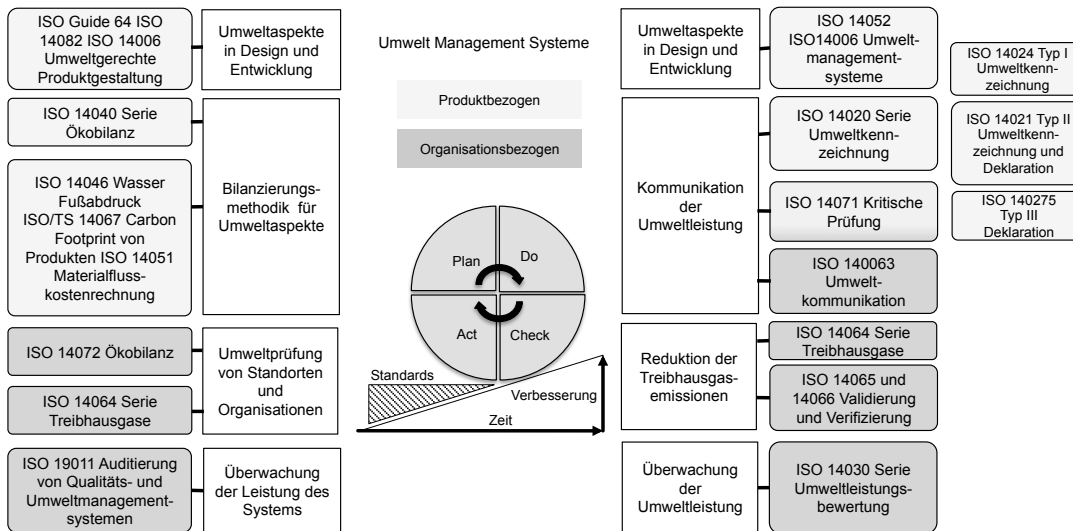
ISO Guide 64 ISO 14082 ISO 14006 Umweltgerechte Produktgestaltung

Umweltaspekte in Design und Entwicklung

Umwelt Management Systeme

Produktbezogen

Organisationsbezogen

ISO 14040 Serie Ökobilanz

ISO 14046 Wasser Fußabdruck ISO/TS 14067 Carbon Footprint von Produkten ISO 14051 Materialflusskostenrechnung

Bilanzierungsmethodik für Umweltaspekte

Plan

Do

Act

Check

ISO 14072 Ökobilanz

ISO 14064 Serie Treibhausgase

Umweltprüfung von Standorten und Organisationen

Standards

Verbesserung

Zeit

ISO 19011 Auditierung von Qualitäts- und Umweltmanagementsystemen

Überwachung der Leistung des Systems

Umweltaspekte in Design und Entwicklung

ISO 14052 ISO14006 Umweltmanagementsysteme

ISO 14024 Typ I Umweltkennzeichnung

ISO 14021 Typ II Umweltkennzeichnung und Deklaration

ISO 140275 Typ III Deklaration

Kommunikation der Umweltleistung

ISO 14020 Serie Umweltkennzeichnung

ISO 14071 Kritische Prüfung

ISO 140063 Umweltkommunikation

Reduktion der Treibhausgasemissionen

ISO 14064 Serie Treibhausgase

ISO 14065 und 14066 Validierung und Verifizierung

Überwachung der Umweltleistung

ISO 14030 Serie Umweltleistungsbewertung